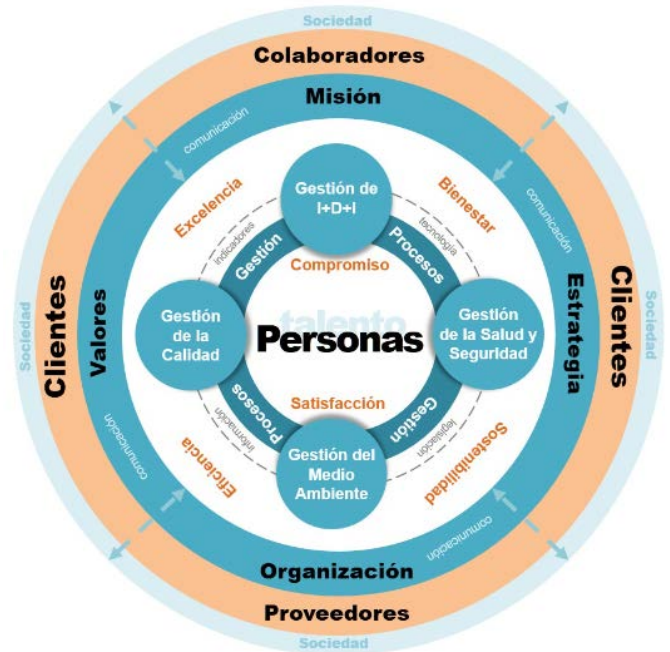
Sociedad

Colaboradores

Misión

comunicación

Excelencia

Gestión de I+D+I

Bienestar

comunicación

indicadores

Gestión

Procesos

tecnología

Compromiso

Clientes

Valores

Gestión de la Calidad

talento

Personas

Gestión de la Salud y Seguridad

Estrategia

Clientes

Sociedad

Sociedad

Procesos

Satisfacción

Gestión

información

legislación

comunicación

Eficiencia

Gestión del Medio Ambiente

Sostenibilidad

comunicación

Organización

Proveedores

Sociedad